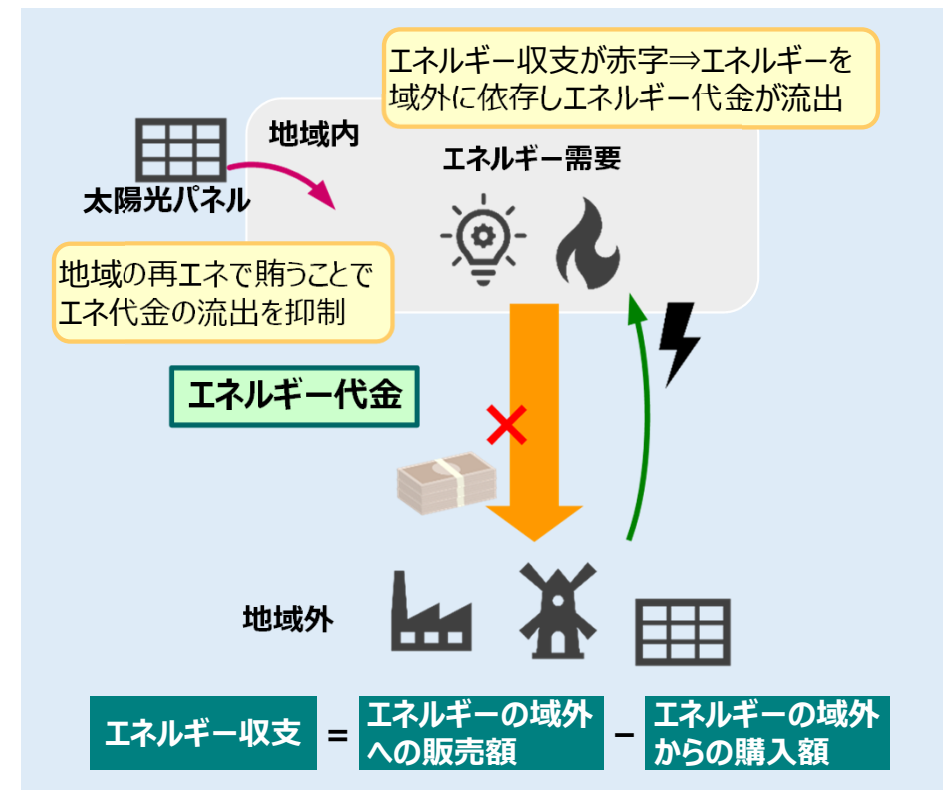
エネルギー収支が赤字⇒エネルギーを域外に依存しエネルギー代金が流出

地域内

エネルギー需要

太陽光パネル

地域の再エネで賄うことでエネ代金の流出を抑制

エネルギー代金

地域外

エネルギー収支 = エネルギーの域外への販売額 − エネルギーの域外からの購入額